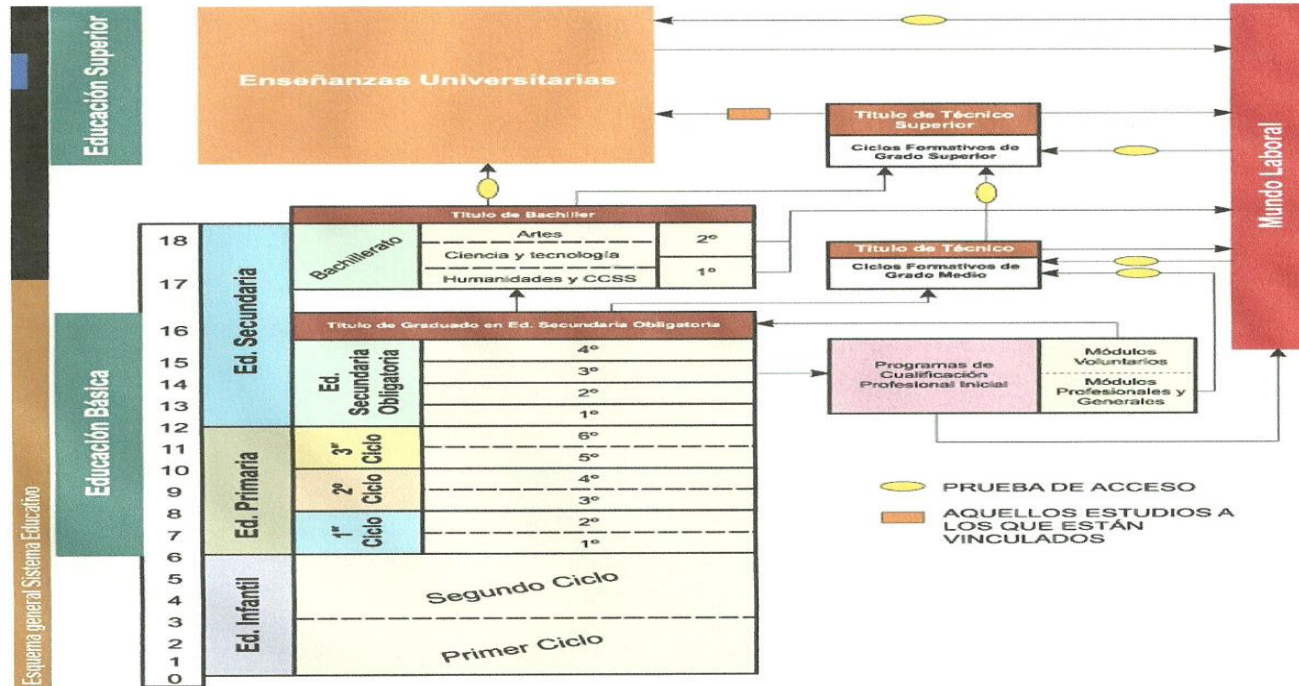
Educación Superior

Enseñanzas Universitarias

Mundo Laboral

Título de Técnico Superior

Ciclos Formativos de Grado Superior

Título de Bachiller

Bachillerato

Artes

Ciencia y tecnología

Humanidades y CCSS

2º

1º

Título de Técnico

Ciclos Formativos de Grado Medio

Título de Graduado en Ed. Secundaria Obligatoria

Ed. Secundaria

Ed. Secundaria Obligatoria

4º

3º

2º

1º

Programas de Cualificación Profesional Inicial

Módulos Voluntarios

Módulos Profesionales y Generales

Educación Básica

Ed. Primaria

3º Ciclo

6º

5º

2º Ciclo

4º

3º

1º Ciclo

2º

1º

Ed. Infantil

Segundo Ciclo

Primer Ciclo

18
17
16
15
14
13
12
11
10
9
8
7
6
5
4
3
2
1
0

PRUEBA DE ACCESO

AQUELLOS ESTUDIOS A LOS QUE ESTÁN VINCULADOS

Esquema general Sistema Educativo